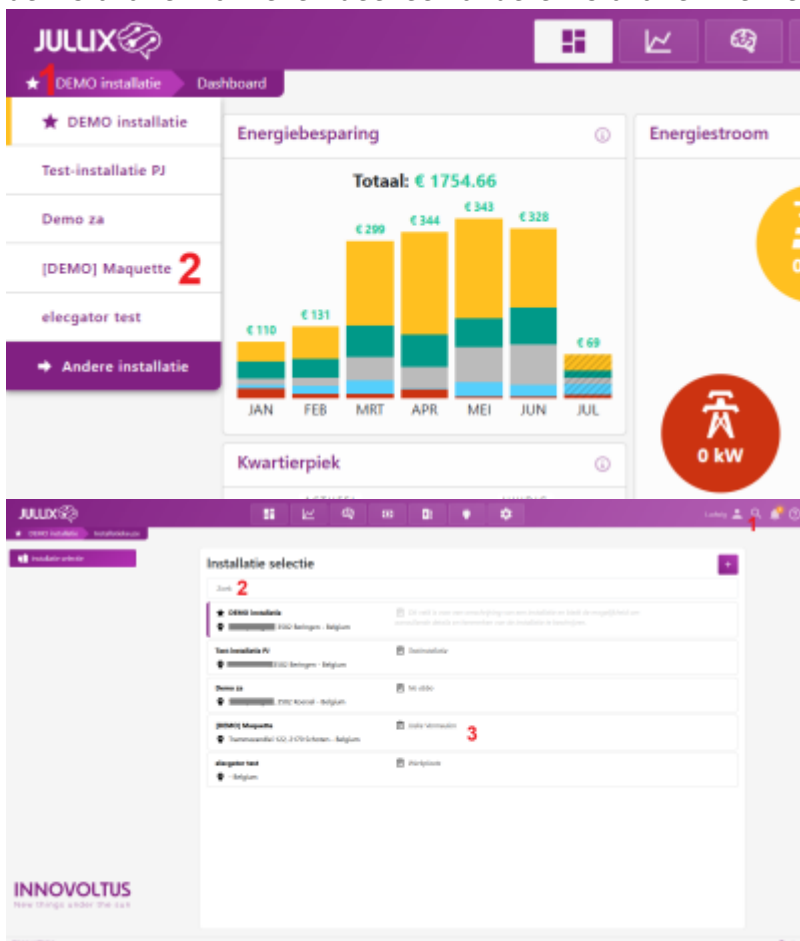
JULLIX

1 DEMO installatie Dashboard

DEMO installatie

Test-installatie PJ

Demo za

[DEMO] Maquette 2

elecgator test

Andere installatie

Energiebesparing

Totaal: € 1754.66

€ 110 € 131 € 299 € 344 € 343 € 328 € 69

JAN FEB MRT APR MEI JUN JUL

Energiestroom

0 kW

Kwartierpiek

JULLIX

DEMO installatie Installatiekeuze

Installatie selectie

Ludwig 1

Installatie selectie

Zoek 2

DEMO installatie
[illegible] 3582 Beringen - Belgium

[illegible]

Test installatie PJ
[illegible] 3582 Beringen - Belgium

Testinstallatie

Demo za
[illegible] 3582 Koersel - Belgium

Mi sibbo

[DEMO] Maquette
Trammezandlei 122, 2170 Schoten - Belgium

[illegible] 3

elecgator test
- Belgium

Werkplaats

INNOVOLTUS
New things under the sun